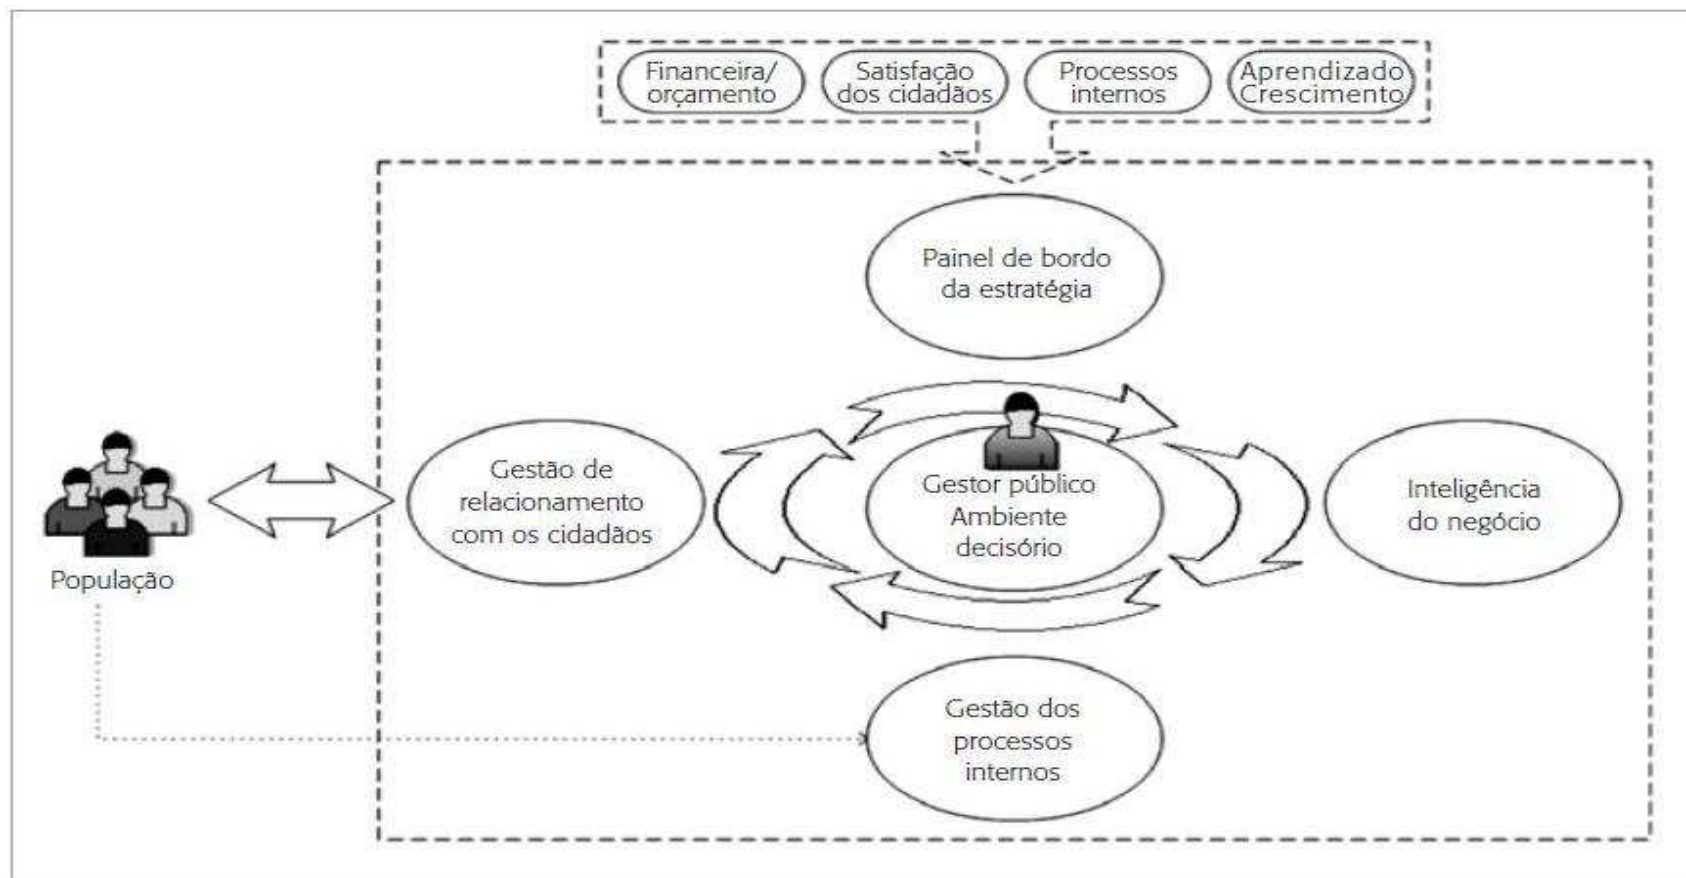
Financeira/ orçamento

Satisfação dos cidadãos

Processos internos

Aprendizado Crescimento

Painel de bordo da estratégia

Gestão de relacionamento com os cidadãos

Gestor público Ambiente decisório

Inteligência do negócio

População

Gestão dos processos internos